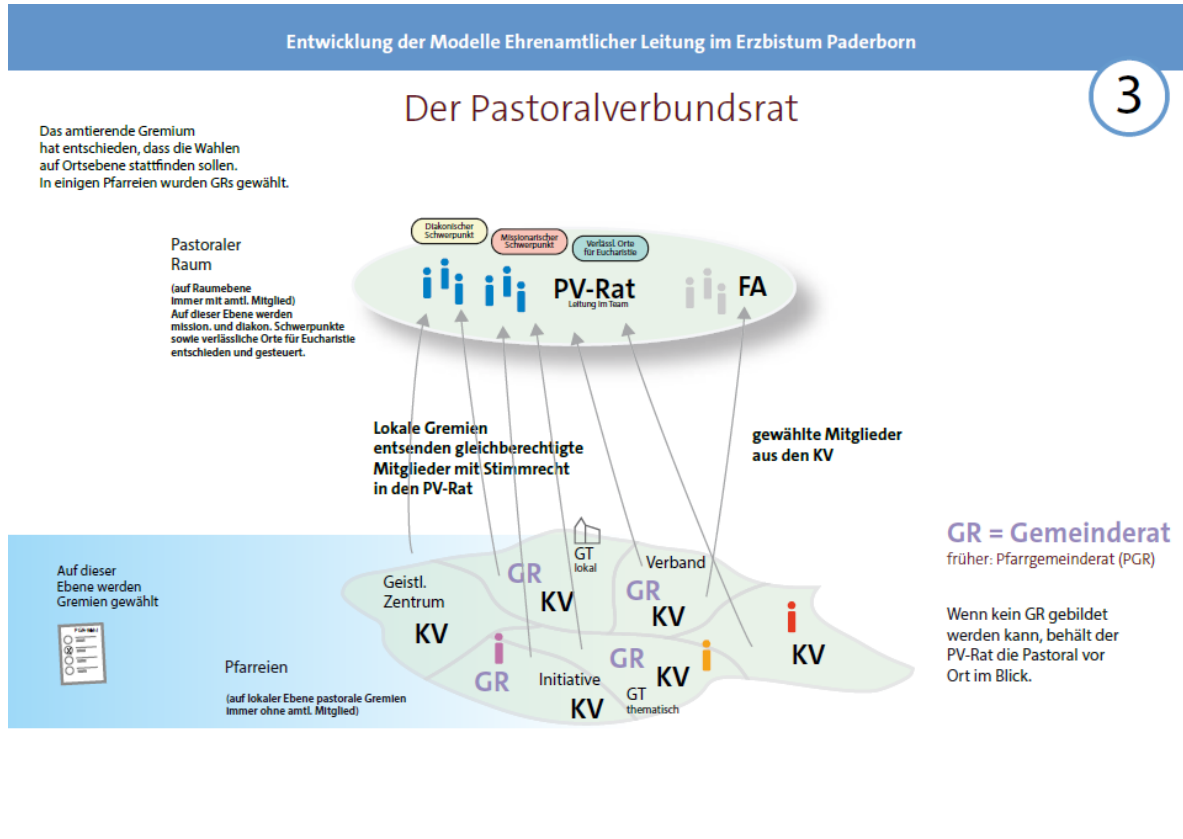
Entwicklung der Modelle Ehrenamtlicher Leitung im Erzbistum Paderborn

3

Der Pastoralverbundsrat

Das amtierende Gremium hat entschieden, dass die Wahlen auf Ortsebene stattfinden sollen. In einigen Pfarreien wurden GRs gewählt.

Pastoraler Raum

(auf Raumebene immer mit amtl. Mitglied) Auf dieser Ebene werden mission. und diakon. Schwerpunkte sowie verlässliche Orte für Eucharistie entschieden und gesteuert.

Diakonischer Schwerpunkt

Missionarischer Schwerpunkt

Verlässl. Orte für Eucharistie

PV-Rat

Leitung im Team

FA

Lokale Gremien entsenden gleichberechtigte Mitglieder mit Stimmrecht in den PV-Rat

gewählte Mitglieder aus den KV

GR = Gemeinderat

früher: Pfarrgemeinderat (PGR)

Wenn kein GR gebildet werden kann, behält der PV-Rat die Pastoral vor Ort im Blick.

Auf dieser Ebene werden Gremien gewählt

Pfarreien

(auf lokaler Ebene pastorale Gremien immer ohne amtl. Mitglied)

Geistl. Zentrum

KV

GR

KV

GT lokal

Verband

GR

KV

KV

GR

Initiative

KV

GR

KV

GT thematisch